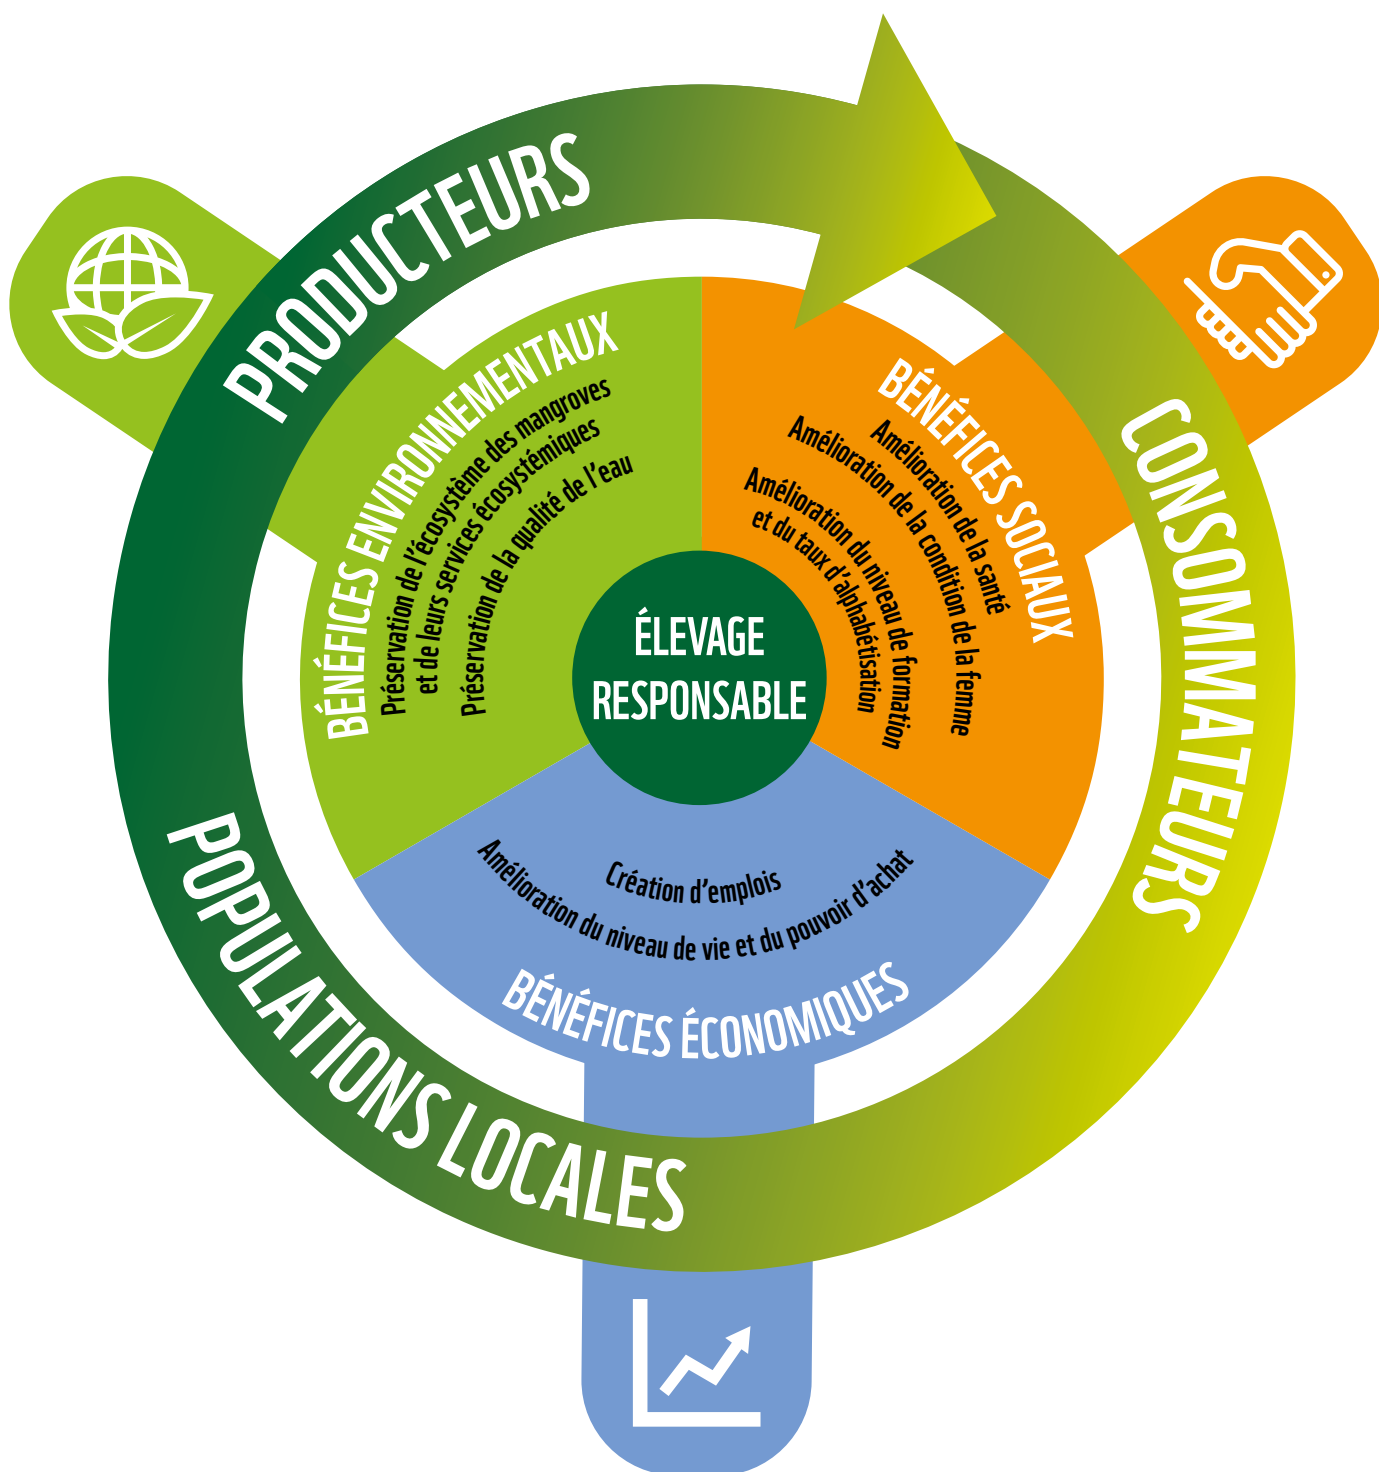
PRODUCTEURS

CONSOMMATEURS

POPULATIONS LOCALES

BÉNÉFICES ENVIRONNEMENTAUX
Préservation de l'écosystème des mangroves et de leurs services écosystémiques
Préservation de la qualité de l'eau

BÉNÉFICES SOCIAUX
Amélioration de la santé
Amélioration de la condition de la femme
Amélioration du niveau de formation et du taux d'alphabétisation

ÉLEVAGE RESPONSABLE

Création d'emplois
Amélioration du niveau de vie et du pouvoir d'achat
BÉNÉFICES ÉCONOMIQUES